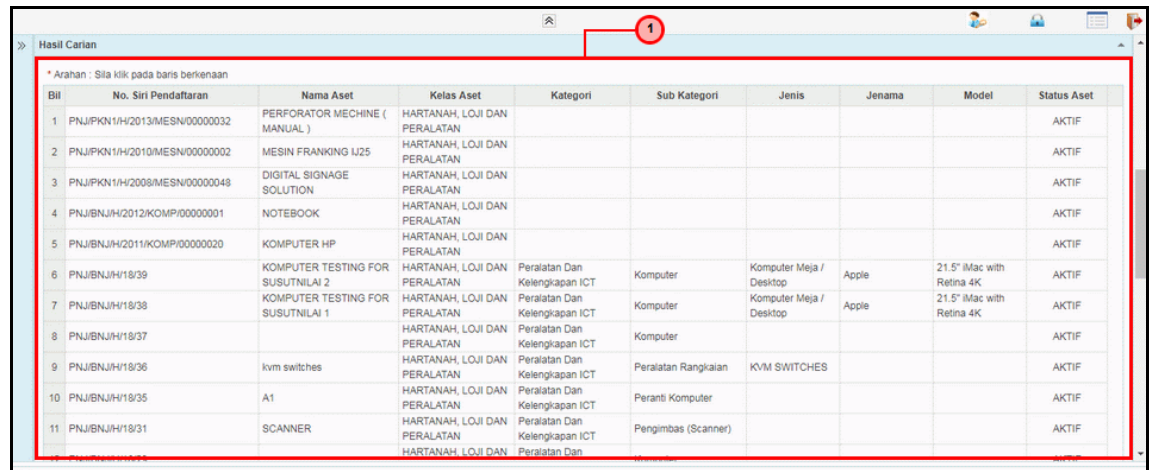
Hasil Carian

1

* Arahan : Sila klik pada baris berkenaan

| Bil | No. Siri Pendaftaran | Nama Aset | Kelas Aset | Kategori | Sub Kategori | Jenis | Jenama | Model | Status Aset |
|---|---|---|---|---|---|---|---|---|---|
| 1 | PNJ/PKN1/H/2013/MESN/00000032 | PERFORATOR MECHINE ( MANUAL ) | HARTANAH, LOJI DAN PERALATAN | | | | | | AKTIF |
| 2 | PNJ/PKN1/H/2010/MESN/00000002 | MESIN FRANKING IJ25 | HARTANAH, LOJI DAN PERALATAN | | | | | | AKTIF |
| 3 | PNJ/PKN1/H/2008/MESN/00000048 | DIGITAL SIGNAGE SOLUTION | HARTANAH, LOJI DAN PERALATAN | | | | | | AKTIF |
| 4 | PNJ/BNJ/H/2012/KOMP/00000001 | NOTEBOOK | HARTANAH, LOJI DAN PERALATAN | | | | | | AKTIF |
| 5 | PNJ/BNJ/H/2011/KOMP/00000020 | KOMPUTER HP | HARTANAH, LOJI DAN PERALATAN | | | | | | AKTIF |
| 6 | PNJ/BNJ/H/18/39 | KOMPUTER TESTING FOR SUSUTNILAI 2 | HARTANAH, LOJI DAN PERALATAN | Peralatan Dan Kelengkapan ICT | Komputer | Komputer Meja / Desktop | Apple | 21.5" iMac with Retina 4K | AKTIF |
| 7 | PNJ/BNJ/H/18/38 | KOMPUTER TESTING FOR SUSUTNILAI 1 | HARTANAH, LOJI DAN PERALATAN | Peralatan Dan Kelengkapan ICT | Komputer | Komputer Meja / Desktop | Apple | 21.5" iMac with Retina 4K | AKTIF |
| 8 | PNJ/BNJ/H/18/37 | | HARTANAH, LOJI DAN PERALATAN | Peralatan Dan Kelengkapan ICT | Komputer | | | | AKTIF |
| 9 | PNJ/BNJ/H/18/36 | kvm switches | HARTANAH, LOJI DAN PERALATAN | Peralatan Dan Kelengkapan ICT | Peralatan Rangkaian | KVM SWITCHES | | | AKTIF |
| 10 | PNJ/BNJ/H/18/35 | A1 | HARTANAH, LOJI DAN PERALATAN | Peralatan Dan Kelengkapan ICT | Peranti Komputer | | | | AKTIF |
| 11 | PNJ/BNJ/H/18/31 | SCANNER | HARTANAH, LOJI DAN PERALATAN | Peralatan Dan Kelengkapan ICT | Pengimbas (Scanner) | | | | AKTIF |
| | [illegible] | | HARTANAH, LOJI DAN | Peralatan Dan | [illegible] | | | | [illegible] |